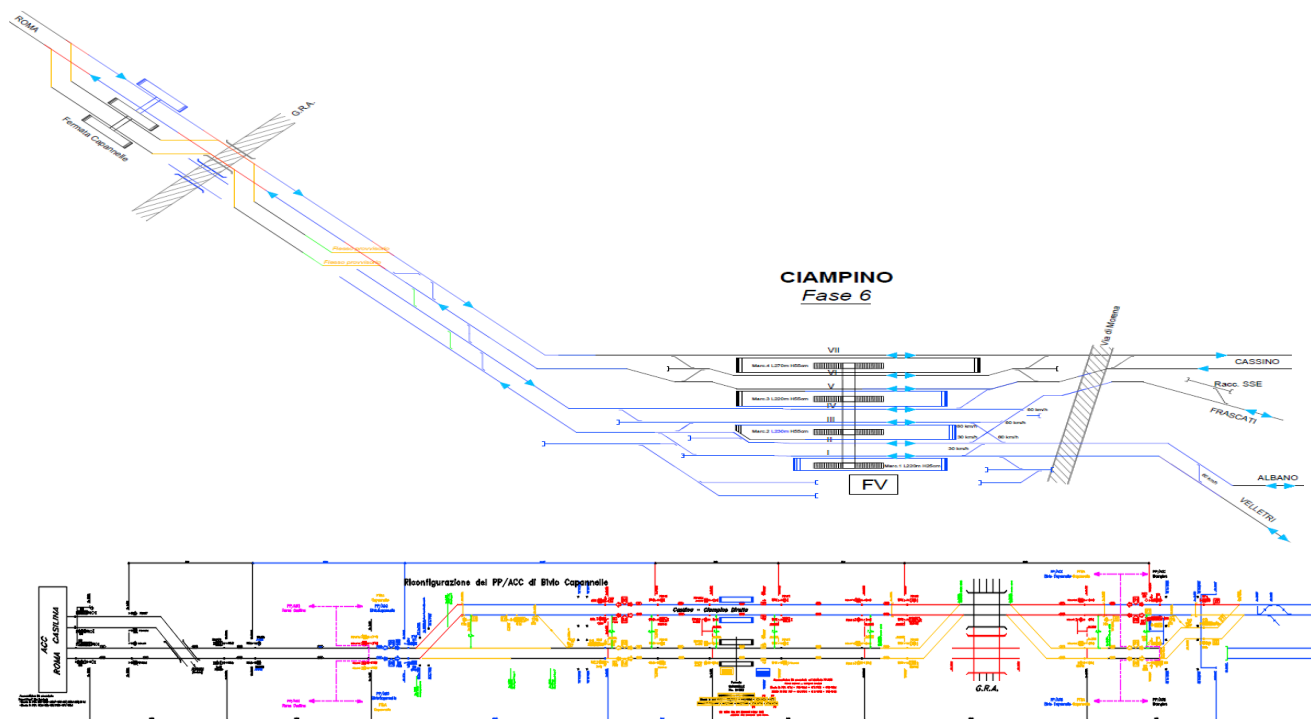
ROMA

G.R.A.

Fermata Capannelle

Fascio provvisorio

Fascio provvisorio

CIAMPINO
Fase 6

Via di Morena

VII
CASSINO
VI
Marc.4 L270m H55cm
V
Racc. SSE
Marc.3 L220m H55cm
IV
FRASCATI
III
60 km/h
Marc.2 L230m H55cm
60 km/h
II
60 km/h
60 km/h
30 km/h
I
30 km/h
Marc.1 L230m H25cm
ALBANO
FV
VELLETRI

ACC ROMA CASILINA

Riconfigurazione dei PP/ACC di Bivio Capannelle

Casilina - Ciampino Diretto

G.R.A.